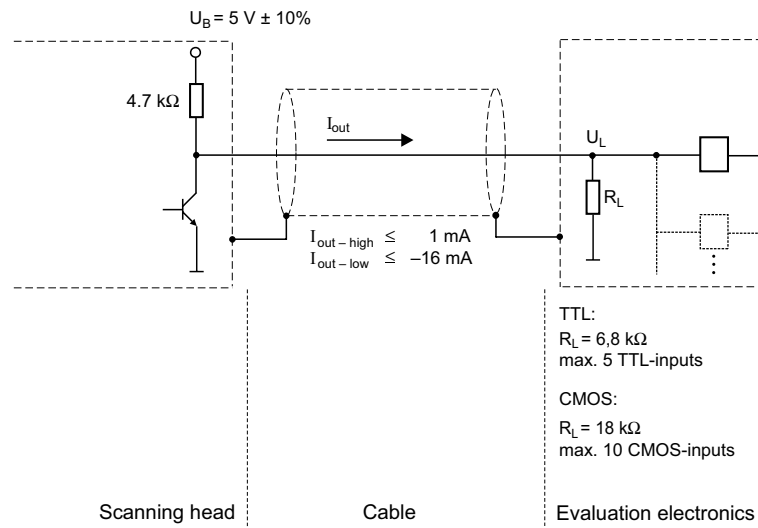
$U_B = 5 V \pm 10\%$

4.7 kΩ

$I_{out}$

$U_L$

$R_L$

$I_{out-high} \leq 1 mA$
$I_{out-low} \leq -16 mA$

TTL:
$R_L = 6,8$ kΩ
max. 5 TTL-inputs

CMOS:
$R_L = 18$ kΩ
max. 10 CMOS-inputs

Scanning head

Cable

Evaluation electronics